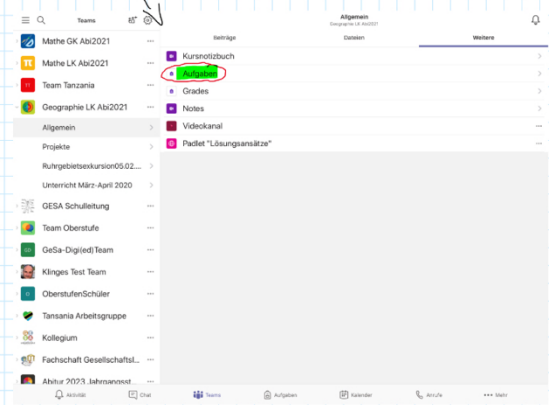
Teams

Mathe GK Abi2021
Mathe LK Abi2021
Team Tanzania
Geographie LK Abi2021
Allgemein
Projekte
Ruhrgebietsexkursion05.02....
Unterricht März-April 2020
GESA Schulleitung
Team Oberstufe
GeSa-Digi(ed)Team
Klinges Test Team
OberstufenSchüler
Tansania Arbeitsgruppe
Kollegium
Fachschaft Gesellschaftsl...
Abitur 2023 Jahrgangsst...

Allgemein
Geographie LK Abi2021

Beiträge
Dateien
Weitere

Kursnotizbuch
Aufgaben
Grades
Notes
Videokanal
Padlet "Lösungsansätze"

Aktivität
Chat
Teams
Aufgaben
Kalender
Anrufe
Mehr